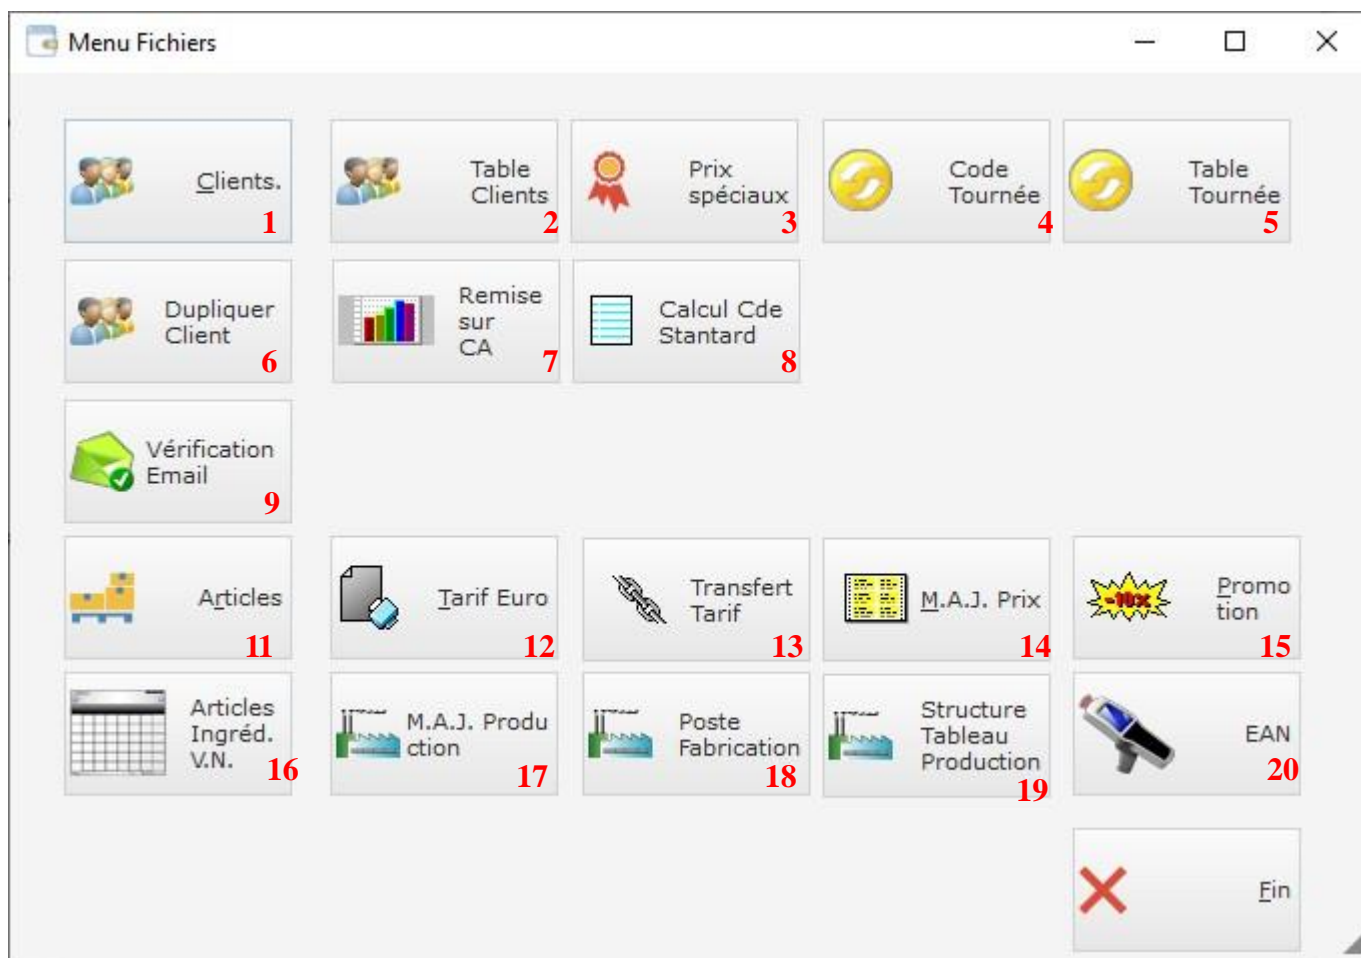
Menu Fichiers

Clients. 1

Table Clients 2

Prix spéciaux 3

Code Tournée 4

Table Tournée 5

Dupliquer Client 6

Remise sur CA 7

Calcul Cde Stantard 8

Vérification Email 9

Articles 11

Tarif Euro 12

Transfert Tarif 13

M.A.J. Prix 14

-10%

Promo tion 15

Articles Ingréd. V.N. 16

M.A.J. Produ ction 17

Poste Fabrication 18

Structure Tableau Production 19

EAN 20

Fin